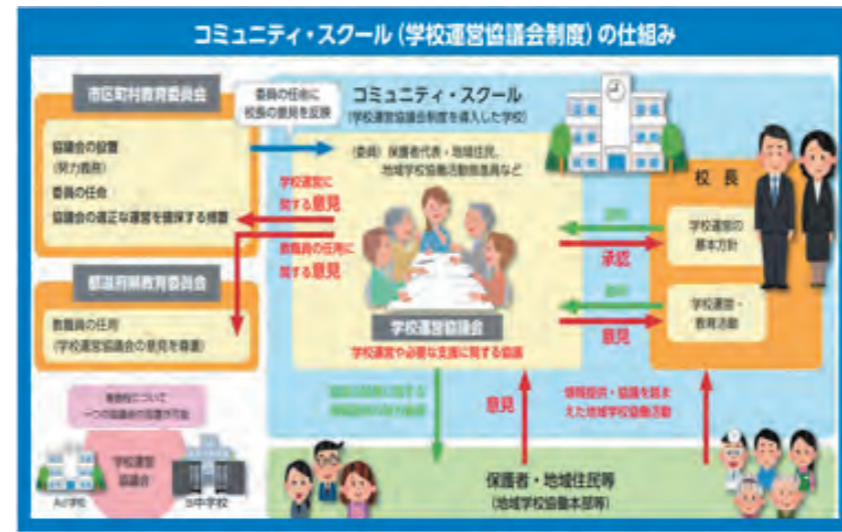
コミュニティ・スクール（学校運営協議会制度）の仕組み

市区町村教育委員会

協議会の設置
（努力義務）
委員の任命
協議会の適正な運営を確保する措置

委員の任命に校長の意見を反映

学校運営に関する意見

教職員の任用に関する意見

都道府県教育委員会

教職員の任用
（学校運営協議会の意見を尊重）

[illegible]

学校運営協議会

A小学校

B中学校

コミュニティ・スクール
（学校運営協議会制度を導入した学校）

（委員）保護者代表・地域住民、地域学校協働活動推進員など

学校運営協議会

学校運営や必要な支援に関する協議

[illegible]

意見

情報提供・協議を踏まえた地域学校協働活動

保護者・地域住民等
（地域学校協働本部等）

校長

説明

学校運営の基本方針

承認

説明

学校運営・教育活動

意見